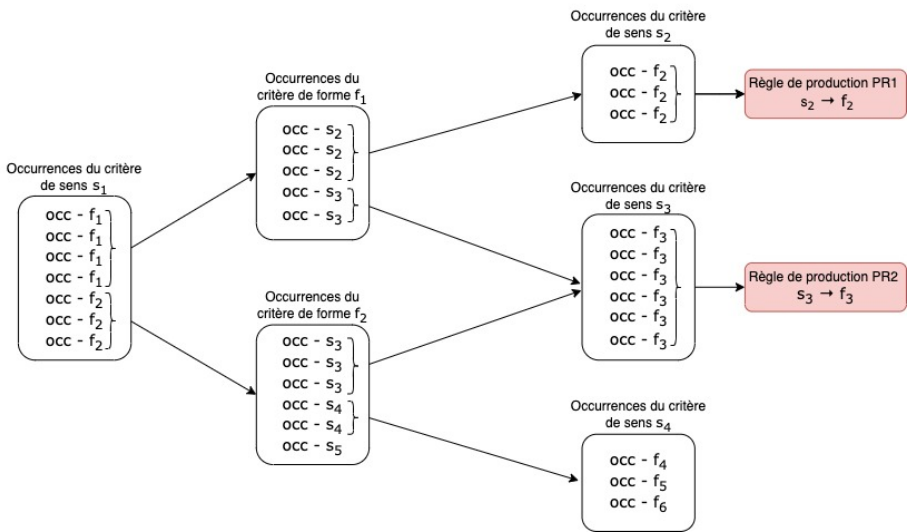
Occurrences du critère de sens $s_1$

occ - $f_1$
occ - $f_1$
occ - $f_1$
occ - $f_1$
occ - $f_2$
occ - $f_2$
occ - $f_2$

Occurrences du critère de forme $f_1$

occ - $s_2$
occ - $s_2$
occ - $s_2$
occ - $s_3$
occ - $s_3$

Occurrences du critère de forme $f_2$

occ - $s_3$
occ - $s_3$
occ - $s_3$
occ - $s_4$
occ - $s_4$
occ - $s_5$

Occurrences du critère de sens $s_2$

occ - $f_2$
occ - $f_2$
occ - $f_2$

Règle de production PR1
$s_2 \rightarrow f_2$

Occurrences du critère de sens $s_3$

occ - $f_3$
occ - $f_3$
occ - $f_3$
occ - $f_3$
occ - $f_3$
occ - $f_3$

Règle de production PR2
$s_3 \rightarrow f_3$

Occurrences du critère de sens $s_4$

occ - $f_4$
occ - $f_5$
occ - $f_6$